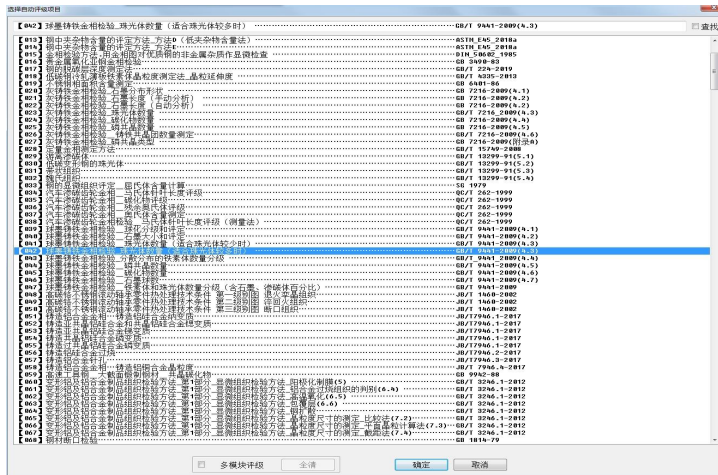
选择自动评级项目

【042】球墨铸铁金相检验_珠光体数量（适合珠光体较多时） GB/T 9441-2009(4.3)

查找

【013】钢中夹杂物含量的评定方法_方法D（低夹杂物含量法） ASTM_E45_2018a
【014】钢中夹杂物含量的评定方法_方法E ASTM_E45_2018a
【015】金相检验方法-用金相图评估钢的非金属夹杂物 DIN_50602_1985
【016】青铜金属化组织 GB 3490-83
【017】铝钛组织含量评定 GB/T 226-2019
【018】低碳钢冷轧薄板铁素体晶粒度测定法_晶粒延伸度 GB/T 4335-2013
【019】钢中相的含量 GB 6401-86
【020】灰铸铁金相检验_石墨分布形状 GB/T 7216-2009(4.1)
【021】灰铸铁金相检验_石墨长度（手动分析） GB/T 7216-2009(4.2)
【022】灰铸铁金相检验_石墨长度（自动分析） GB/T 7216-2009(4.2)
【023】灰铸铁金相检验_珠光体数量 GB/T 7216_2009(4.3)
【024】灰铸铁金相检验_碳化物数量 GB/T 7216-2009(4.4)
【025】灰铸铁金相检验_磷共晶数量 GB/T 7216-2009(4.5)
【026】灰铸铁金相检验_共晶团数量 GB/T 7216-2009(4.6)
【027】灰铸铁金相检验_磷共晶类型 GB/T 7216-2009(附录A)
【028】平面石墨方法 GB/T 15749-2008
【029】密集珠光体 GB/T 13299-91(5.1)
【030】贝氏体 GB/T 13299-91(5.2)
【031】带状组织 GB/T 13299-91(5.3)
【032】魏氏组织 GB/T 13299-91(5.4)
【033】钢的显微组织评定_层片体含量计算 SG 1979
【034】汽车渗碳齿轮金相_碳化物 QC/T 262-1999
【035】汽车渗碳齿轮金相_残余奥氏体 QC/T 262-1999
【036】汽车渗碳齿轮金相_马氏体 QC/T 262-1999
【037】汽车渗碳齿轮金相_心部铁素体 QC/T 262-1999
【038】汽车渗碳齿轮金相_表面非马氏体 QC/T 262-1999
【039】汽车渗碳齿轮金相_有效硬化层深度（测量法） QC/T 262-1999
【040】球墨铸铁金相检验_球化分级 GB/T 9441-2009(4.1)
【041】球墨铸铁金相检验_石墨大小 GB/T 9441-2009(4.2)
【041】球墨铸铁金相检验_珠光体数量（适合珠光体较少时） GB/T 9441-2009(4.3)
【042】球墨铸铁金相检验_珠光体数量（适合珠光体较多时） GB/T 9441-2009(4.3)
【043】球墨铸铁金相检验_分散分布的铁素体数量分级 GB/T 9441-2009(4.4)
【044】球墨铸铁金相检验_磷共晶数量 GB/T 9441-2009(4.5)
【045】球墨铸铁金相检验_碳化物数量 GB/T 9441-2009(4.6)
【046】球墨铸铁金相检验_球化率 GB/T 9441-2009(4.7)
【047】球墨铸铁金相检验_石墨数量和球光体数量 GB/T 9441-2009
【048】高碳铬不锈钢滚动轴承零件热处理技术条件_第一部分 JB/T 1460-2002
【049】高碳铬不锈钢滚动轴承零件热处理技术条件_第二部分 JB/T 1460-2002
【050】高碳铬不锈钢滚动轴承零件热处理技术条件_第三部分 JB/T 1460-2002
【051】铸造铝硅合金金相 JB/T7946.1-2017
【052】铸造铝硅合金过烧 JB/T7946.1-2017
【053】铸造铝合金针孔 JB/T7946.1-2017
【054】铸造铝铜合金晶粒度 JB/T7946.1-2017
【055】铸造铝合金金相 JB/T7946.2-2017
【056】铸造铝合金过烧 JB/T7946.2-2017
【057】铸造铝合金针孔 JB/T7946.3-2017
【058】铸造铝合金金相 JB/T 7946.4-2017
【059】铝合金晶粒度 GB 9922-88
【060】变形铝及铝合金制品组织检验方法_第1部分_显微组织检验方法_阳极化制膜(5) GB/T 3246.1-2012
【061】变形铝及铝合金制品组织检验方法_第1部分_显微组织检验方法_过烧组织的判别(6.4) GB/T 3246.1-2012
【062】变形铝及铝合金制品组织检验方法_第1部分_显微组织检验方法_包铝层(6.5) GB/T 3246.1-2012
【063】变形铝及铝合金制品组织检验方法_第1部分_显微组织检验方法_铜扩散 GB/T 3246.1-2012
【064】变形铝及铝合金制品组织检验方法_第1部分_显微组织检验方法_晶粒度 GB/T 3246.1-2012
【065】变形铝及铝合金制品组织检验方法_第1部分_显微组织检验方法_晶粒尺寸的测定_比较法(7.2) GB/T 3246.1-2012
【066】变形铝及铝合金制品组织检验方法_第1部分_显微组织检验方法_晶粒尺寸的测定_平面晶粒计算法(7.3) GB/T 3246.1-2012
【067】变形铝及铝合金制品组织检验方法_第1部分_显微组织检验方法_晶粒尺寸的测定_截距法(7.4) GB/T 3246.1-2012
【068】钢材断口检验 GB 1814-79

多模块评级 全清 确定 取消